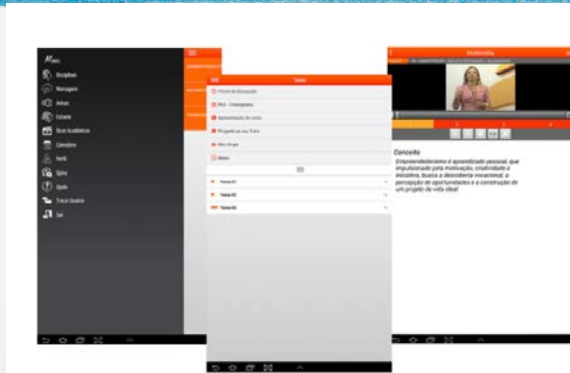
Disciplinas

Mensagens

Avisos

Estante

Dicas Acadêmicas

Calendário

Perfil

Sobre

Ajuda

Trocar Usuário

Sair

Tarefas

Fórum de discussão

Wiki - Cronograma

Apresentação do curso

Projeto de seu Futuro

Mini-Grupo

Notas

Tarefa 01

Tarefa 02

Tarefa 03

Audiovisual

Conceito

Empreendedorismo é aprendizado pessoal, que impulsionado pela motivação, criatividade e iniciativa, busca a descoberta vocacional, a percepção de oportunidades e a construção de um projeto de vida ideal.